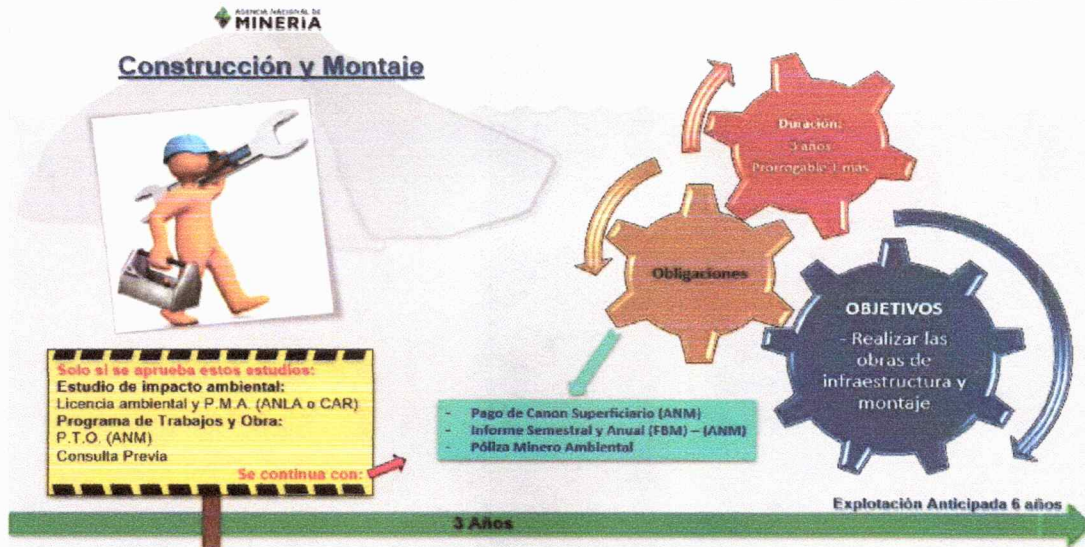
AGENCIA NACIONAL DE MINERIA

Construcción y Montaje

Duración:
3 años
Prorrogable 1 más

Obligaciones

OBJETIVOS
- Realizar las obras de infraestructura y montaje

Solo si se aprueba estos estudios:
Estudio de impacto ambiental:
Licencia ambiental y P.M.A. (ANLA o CAR)
Programa de Trabajos y Obra:
P.T.O. (ANM)
Consulta Previa
Se continua con:

- Pago de Canon Superficiario (ANM)
- Informe Semestral y Anual (FBM) – (ANM)
- Póliza Minero Ambiental

Explotación Anticipada 6 años

3 Años